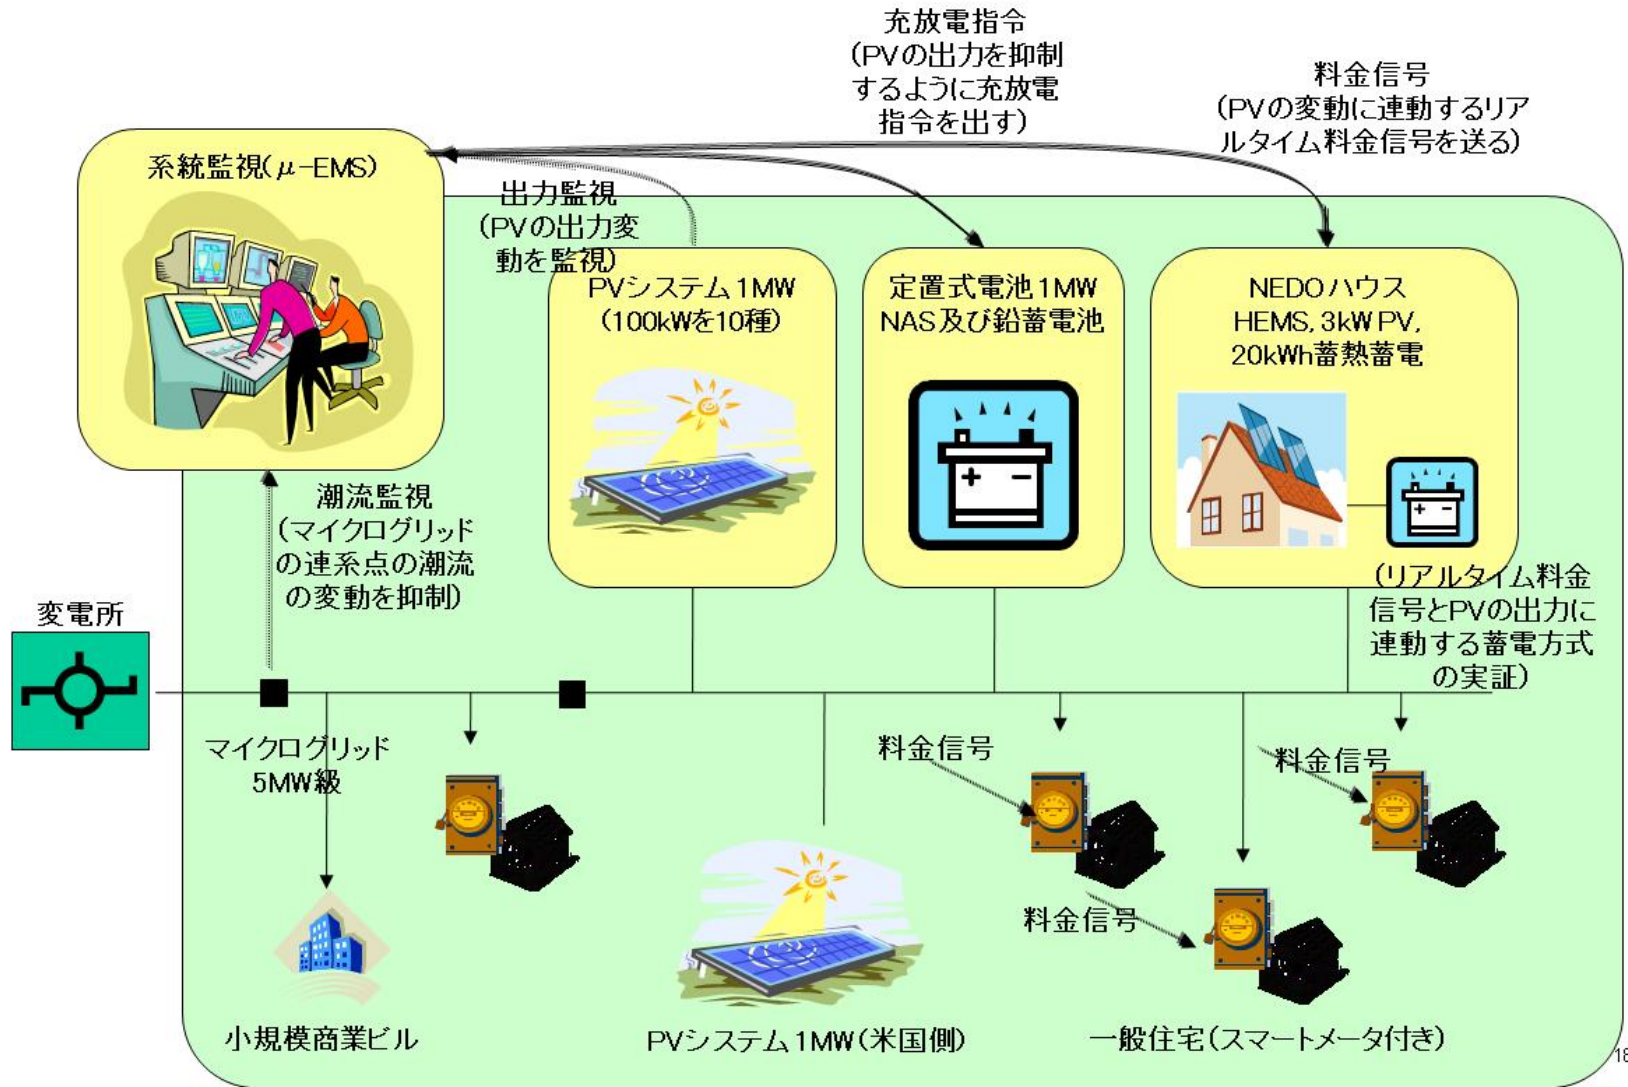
充放電指令
(PVの出力を抑制するように充放電指令を出す)

料金信号
(PVの変動に連動するリアルタイム料金信号を送る)

系統監視(μ-EMS)

出力監視
(PVの出力変動を監視)

PVシステム1MW
(100kWを10種)

定置式電池1MW
NAS及び鉛蓄電池

NEDOハウス
HEMS, 3kW PV,
20kWh蓄熱蓄電

潮流監視
(マイクログリッドの連系点の潮流の変動を抑制)

(リアルタイム料金信号とPVの出力に連動する蓄電方式の実証)

変電所

マイクログリッド
5MW級

料金信号

料金信号

料金信号

小規模商業ビル

PVシステム1MW(米国側)

一般住宅(スマートメータ付き)

18